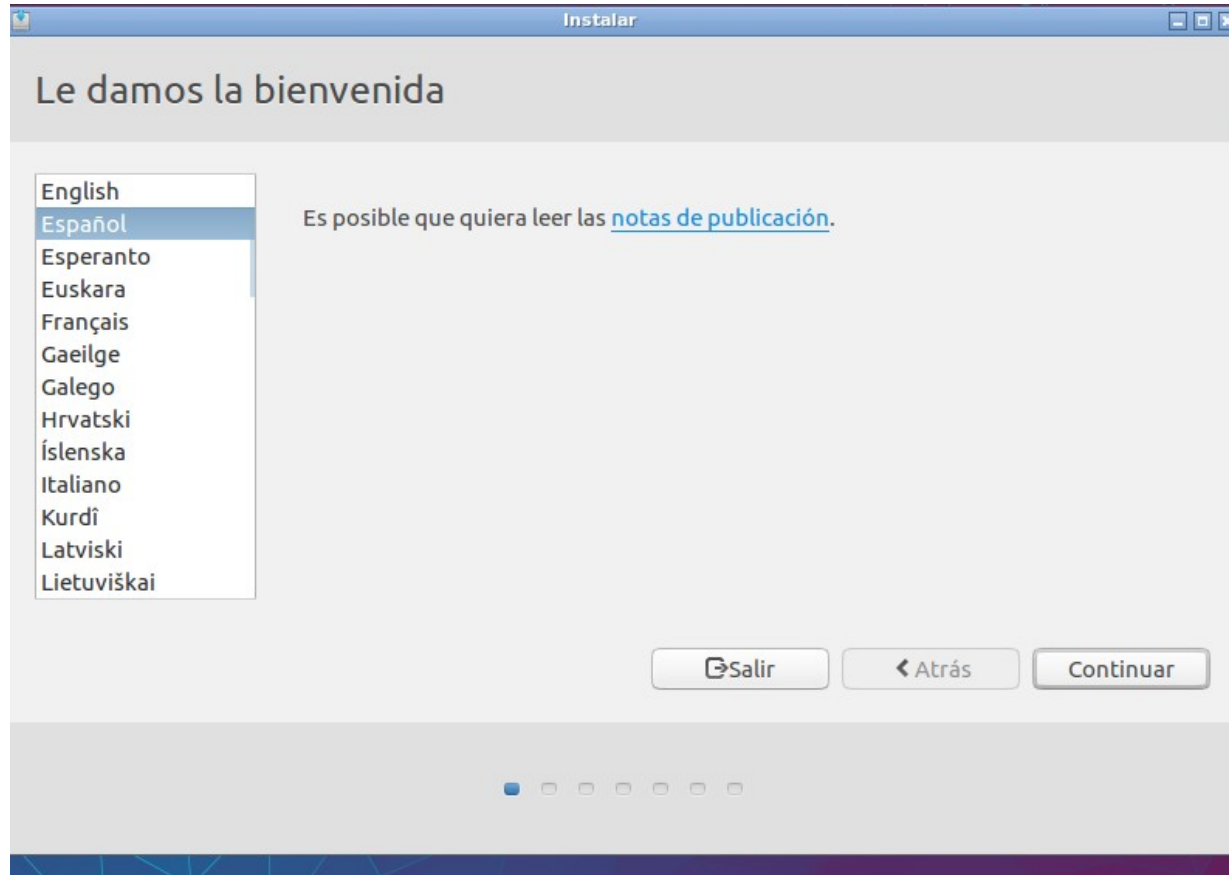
Instalar

Le damos la bienvenida

English
Español
Esperanto
Euskara
Français
Gaeilge
Galego
Hrvatski
Íslenska
Italiano
Kurdî
Latviski
Lietuviškai

Es posible que quiera leer las notas de publicación.

Salir
Atrás
Continuar